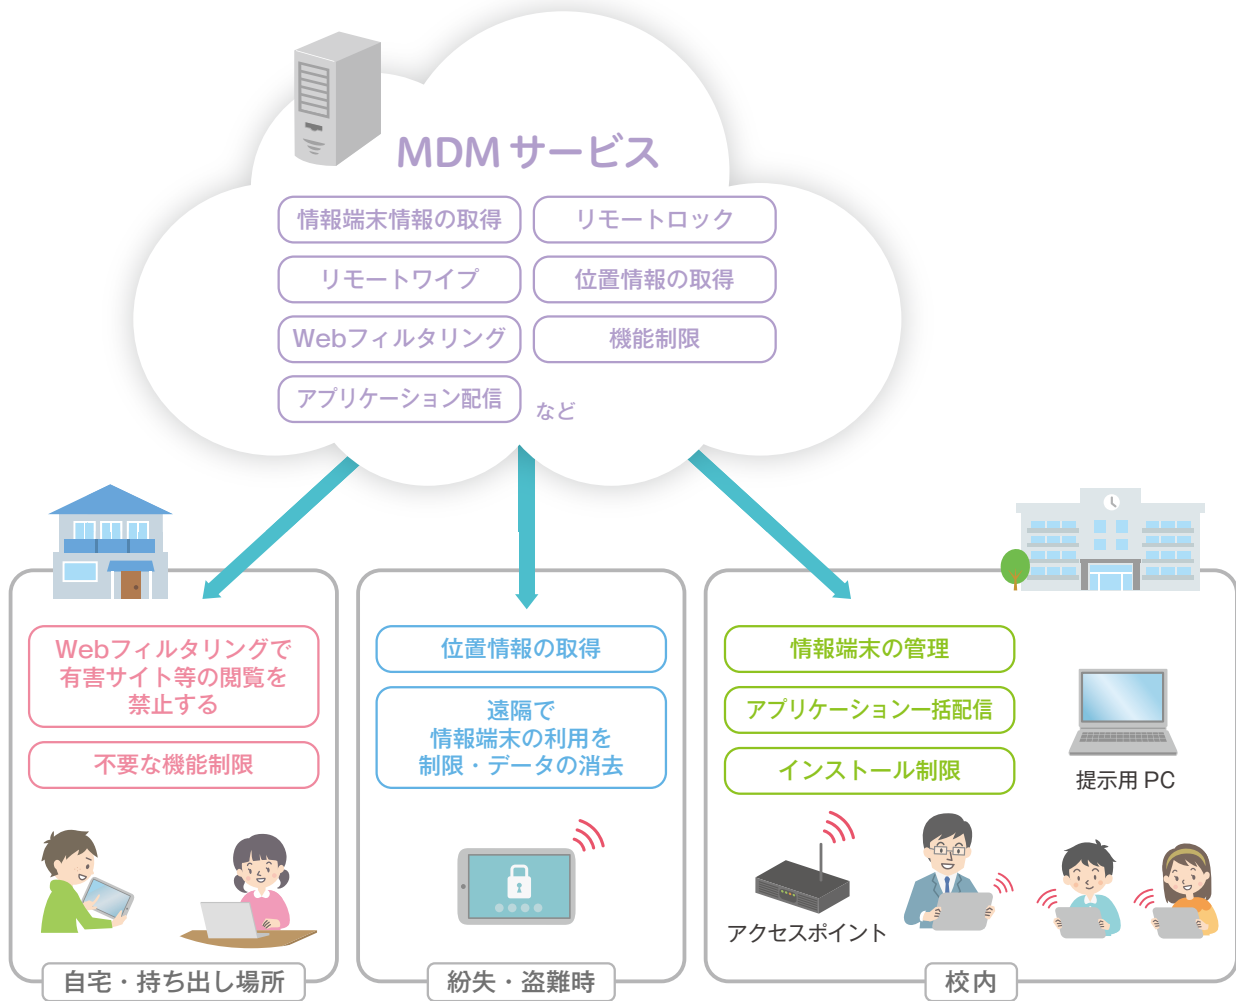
MDM サービス

情報端末情報の取得

リモートロック

リモートワイプ

位置情報の取得

Webフィルタリング

機能制限

アプリケーション配信

など

Webフィルタリングで有害サイト等の閲覧を禁止する

不要な機能制限

自宅・持ち出し場所

位置情報の取得

遠隔で情報端末の利用を制限・データの消去

紛失・盗難時

情報端末の管理

アプリケーション一括配信

インストール制限

提示用 PC

アクセスポイント

校内